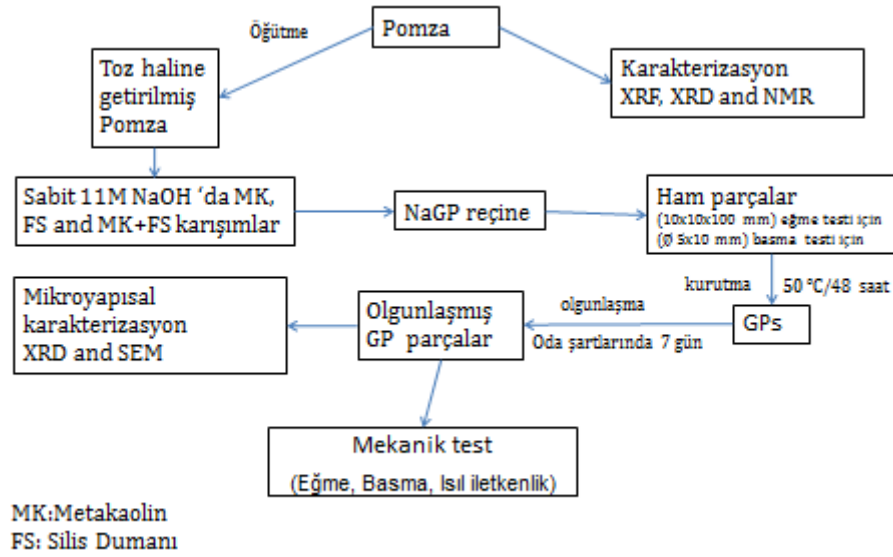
Öğütme

Pomza

Toz haline getirilmiş Pomza

Karakterizasyon XRF, XRD and NMR

Sabit 11M NaOH ‘da MK, FS and MK+FS karışımlar

NaGP reçine

Ham parçalar (10x10x100 mm) eğme testi için (Ø 5x10 mm) basma testi için

kurutma

50 °C/48 saat

Mikroyapısal karakterizasyon XRD and SEM

Olgunlaşmış GP parçalar

olgunlaşma

Oda şartlarında 7 gün

GPs

Mekanik test (Eğme, Basma, Isıl iletkenlik)

MK:Metakaolin
FS: Silis Dumanı